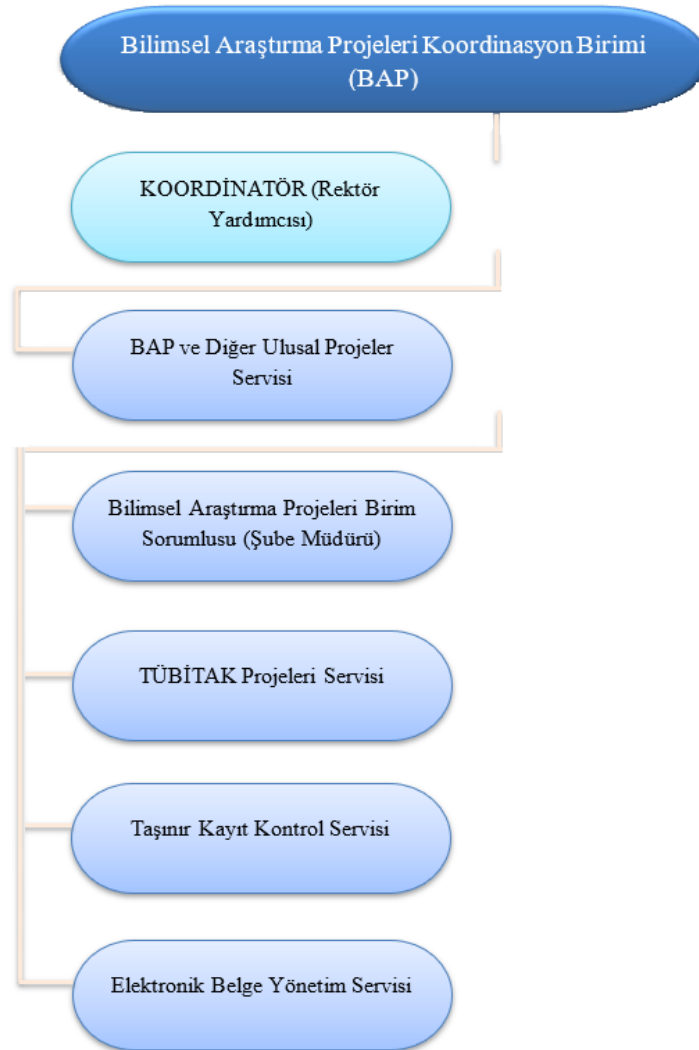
Bilimsel Araştırma Projeleri Koordinasyon Birimi (BAP)

KOORDİNATÖR (Rektör Yardımcısı)

BAP ve Diğer Ulusal Projeler Servisi

Bilimsel Araştırma Projeleri Birim Sorumlusu (Şube Müdürü)

TÜBİTAK Projeleri Servisi

Taşınır Kayıt Kontrol Servisi

Elektronik Belge Yönetim Servisi